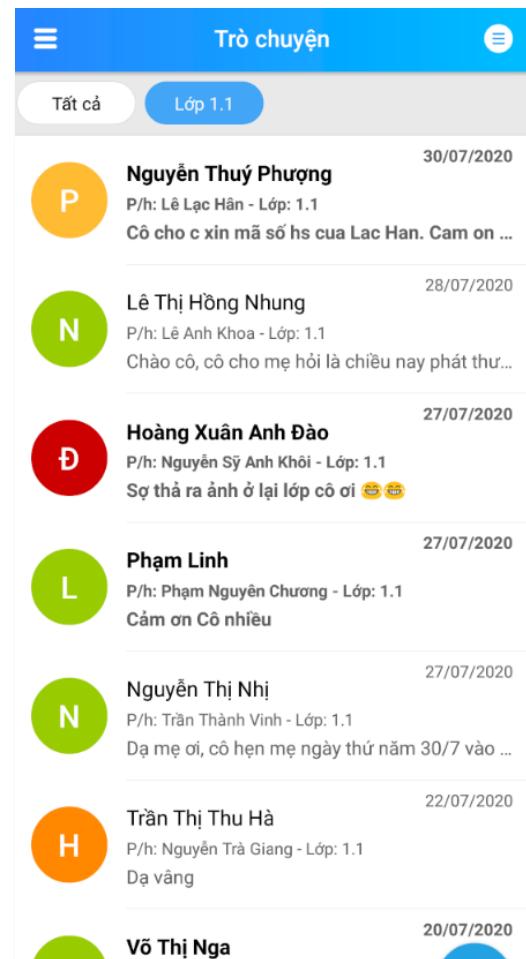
Trò chuyện

Tất cả

Lớp 1.1

P

Nguyễn Thuý Phượng

30/07/2020

P/h: Lê Lạc Hân - Lớp: 1.1

Cô cho c xin mã số hs cua Lac Han. Cam on ...

N

Lê Thị Hồng Nhung

28/07/2020

P/h: Lê Anh Khoa - Lớp: 1.1

Chào cô, cô cho mẹ hỏi là chiều nay phát thư...

Đ

Hoàng Xuân Anh Đào

27/07/2020

P/h: Nguyễn Sỹ Anh Khôi - Lớp: 1.1

Sợ thả ra ảnh ở lại lớp cô ơi 😁😁

L

Phạm Linh

27/07/2020

P/h: Phạm Nguyên Chương - Lớp: 1.1

Cảm ơn Cô nhiều

N

Nguyễn Thị Nhị

27/07/2020

P/h: Trần Thành Vinh - Lớp: 1.1

Dạ mẹ ơi, cô hẹn mẹ ngày thứ năm 30/7 vào ...

H

Trần Thị Thu Hà

22/07/2020

P/h: Nguyễn Trà Giang - Lớp: 1.1

Dạ vâng

Võ Thị Nga

20/07/2020